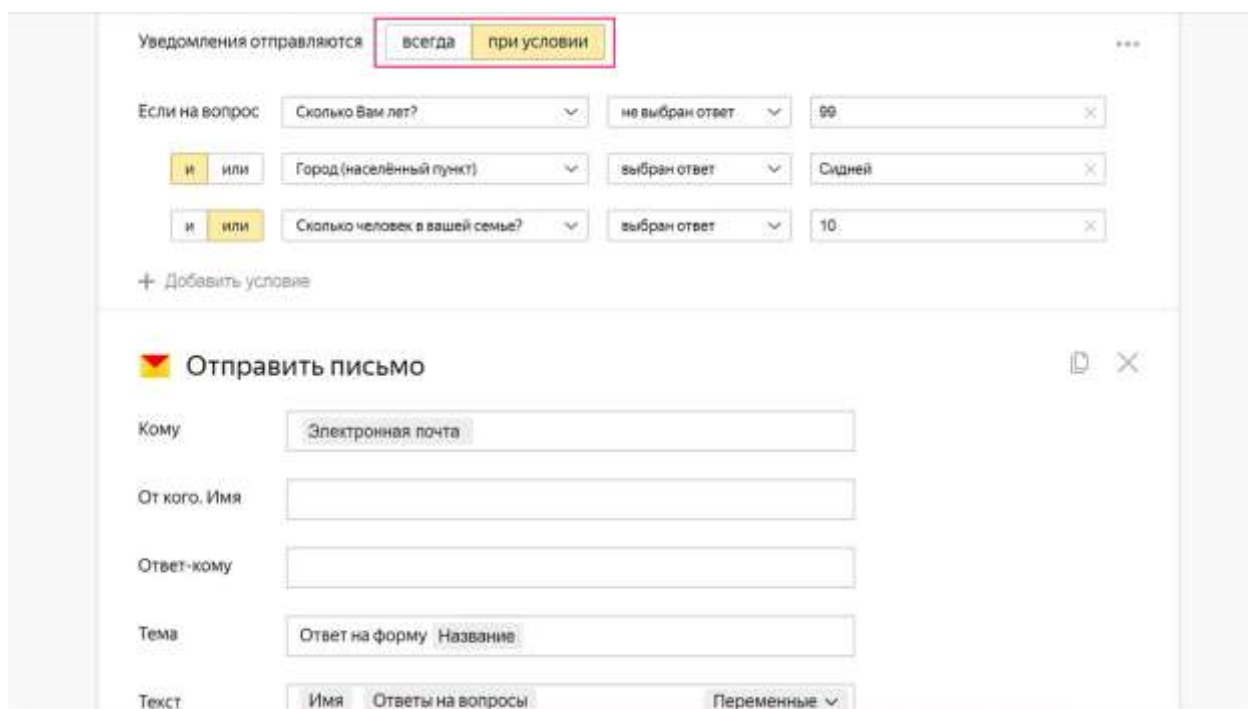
Уведомления отправляются всегда при условии

Если на вопрос Сколько Вам лет? не выбран ответ 99

и или Город (населённый пункт) выбран ответ Сидней

и или Сколько человек в вашей семье? выбран ответ 10

+ Добавить условие

Отправить письмо

Кому Электронная почта

От кого. Имя

Ответ-кому

Тема Ответ на форму Название

Текст Имя Ответы на вопросы Переменные